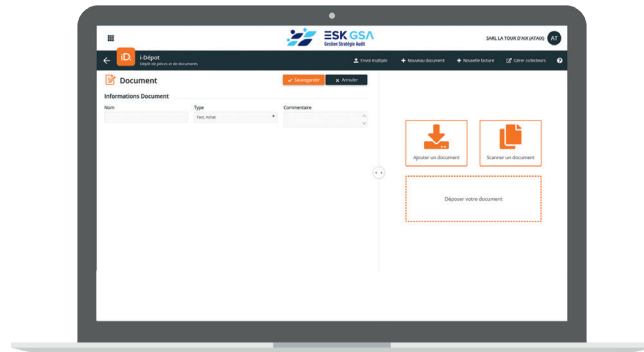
ESK GSA
Gestion Stratégie Audit

SARL LA TOUR D'AIX (ATAIX) AT

iD. i-Dépot
Dépôt de pièces et de documents

Envoi multiple
Nouveau document
Nouvelle facture
Gérer collecteurs

Document

Sauvegarder
Annuler

Informations Document

Nom
Type
Vect. Achat
Commentaire

Ajouter un document
Scanner un document

Déposer votre document